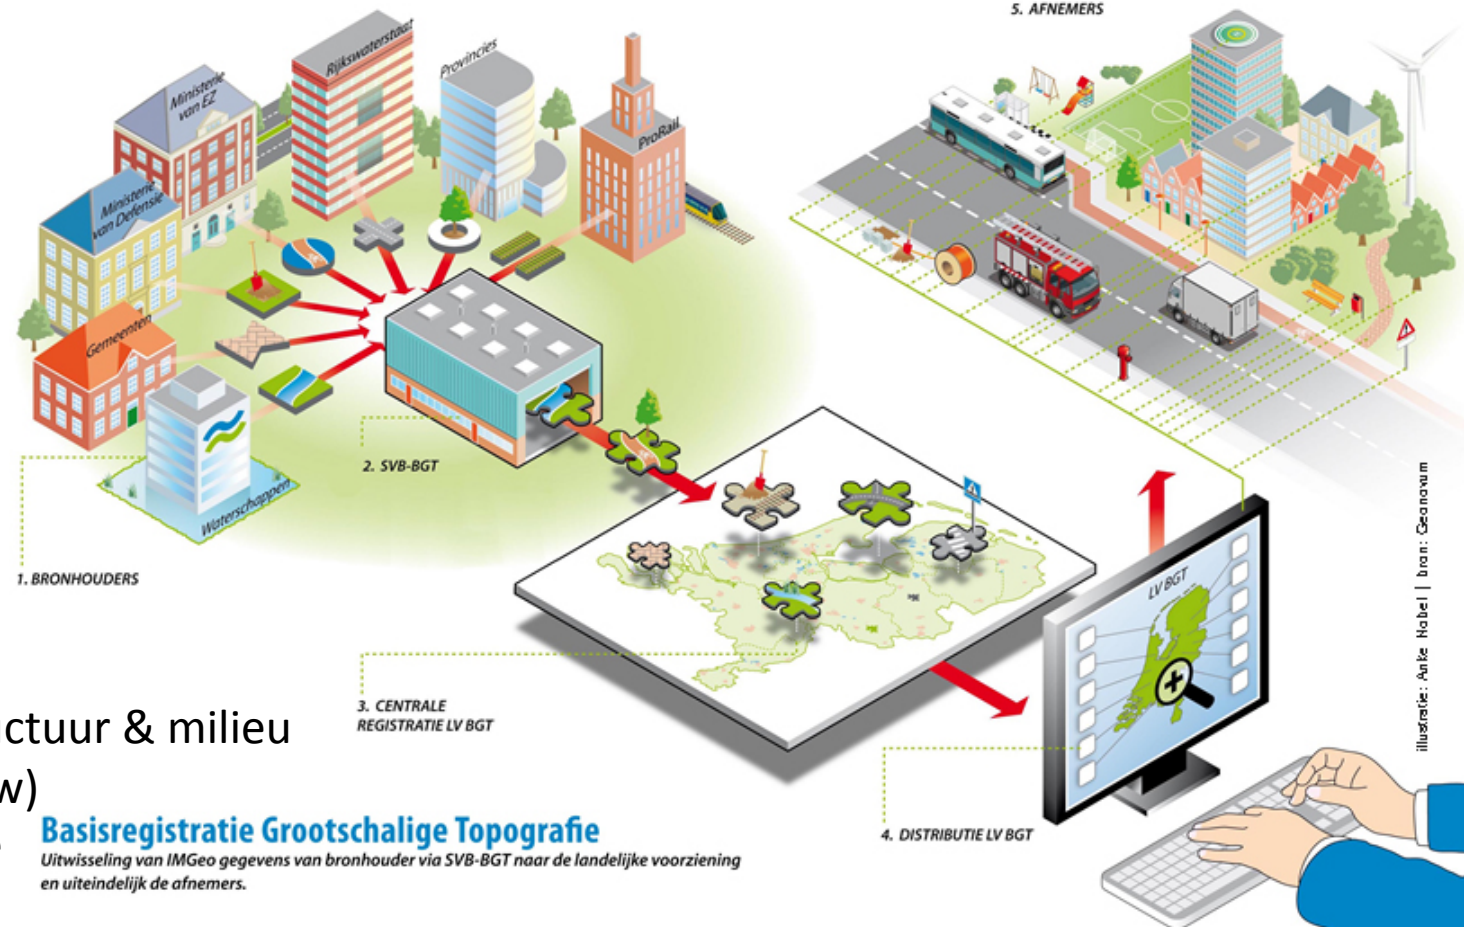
5. AFNEMERS

Ministerie van EZ

Rijkswaterstaat

Provincies

ProRail

Ministerie van Defensie

Gemeenten

Waterschappen

2. SVB-BGT

1. BRONHOUDERS

LV BGT

3. CENTRALE REGISTRATIE LV BGT

4. DISTRIBUTIE LV BGT

ctuur & milieu
w)

Basisregistratie Grootschalige Topografie

Uitwisseling van IMGeo gegevens van bronhouder via SVB-BGT naar de landelijke voorziening en uiteindelijk de afnemers.

illustratie: Anke Hobel | bron: Geonovum